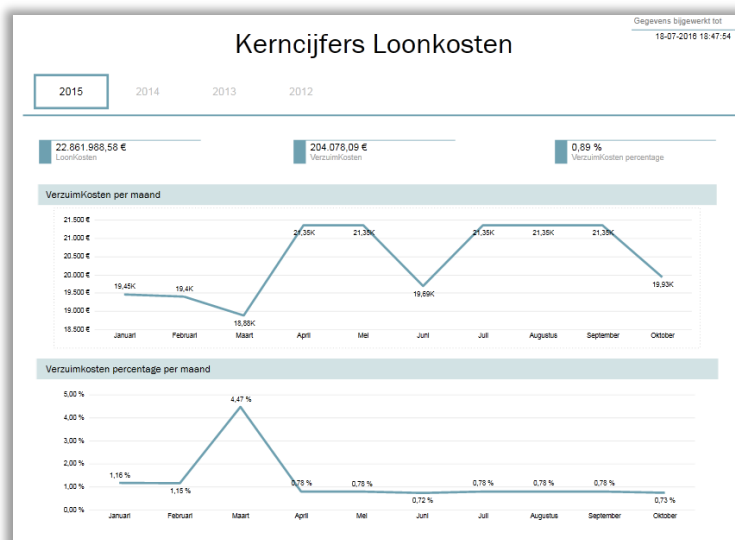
Gegevens bijgewerkt tot
18-07-2016 18:47:54

Kerncijfers Loonkosten

2015 2014 2013 2012

22.861.988,58 €
LoonKosten

204.078,09 €
VerzuimKosten

0,89 %
VerzuimKosten percentage

VerzuimKosten per maand

21.500 €
21.000 €
20.500 €
20.000 €
19.500 €
19.000 €
18.500 €

19,45K 19,4K 18,88K 21,35K 21,35K 19,69K 21,35K 21,35K 21,35K 19,93K

Januari Februari Maart April Mei Juni Juli Augustus September Oktober

Verzuimkosten percentage per maand

5,00 %
4,00 %
3,00 %
2,00 %
1,00 %
0,00 %

1,16 % 1,15 % 4,47 % 0,78 % 0,78 % 0,72 % 0,78 % 0,78 % 0,78 % 0,73 %

Januari Februari Maart April Mei Juni Juli Augustus September Oktober